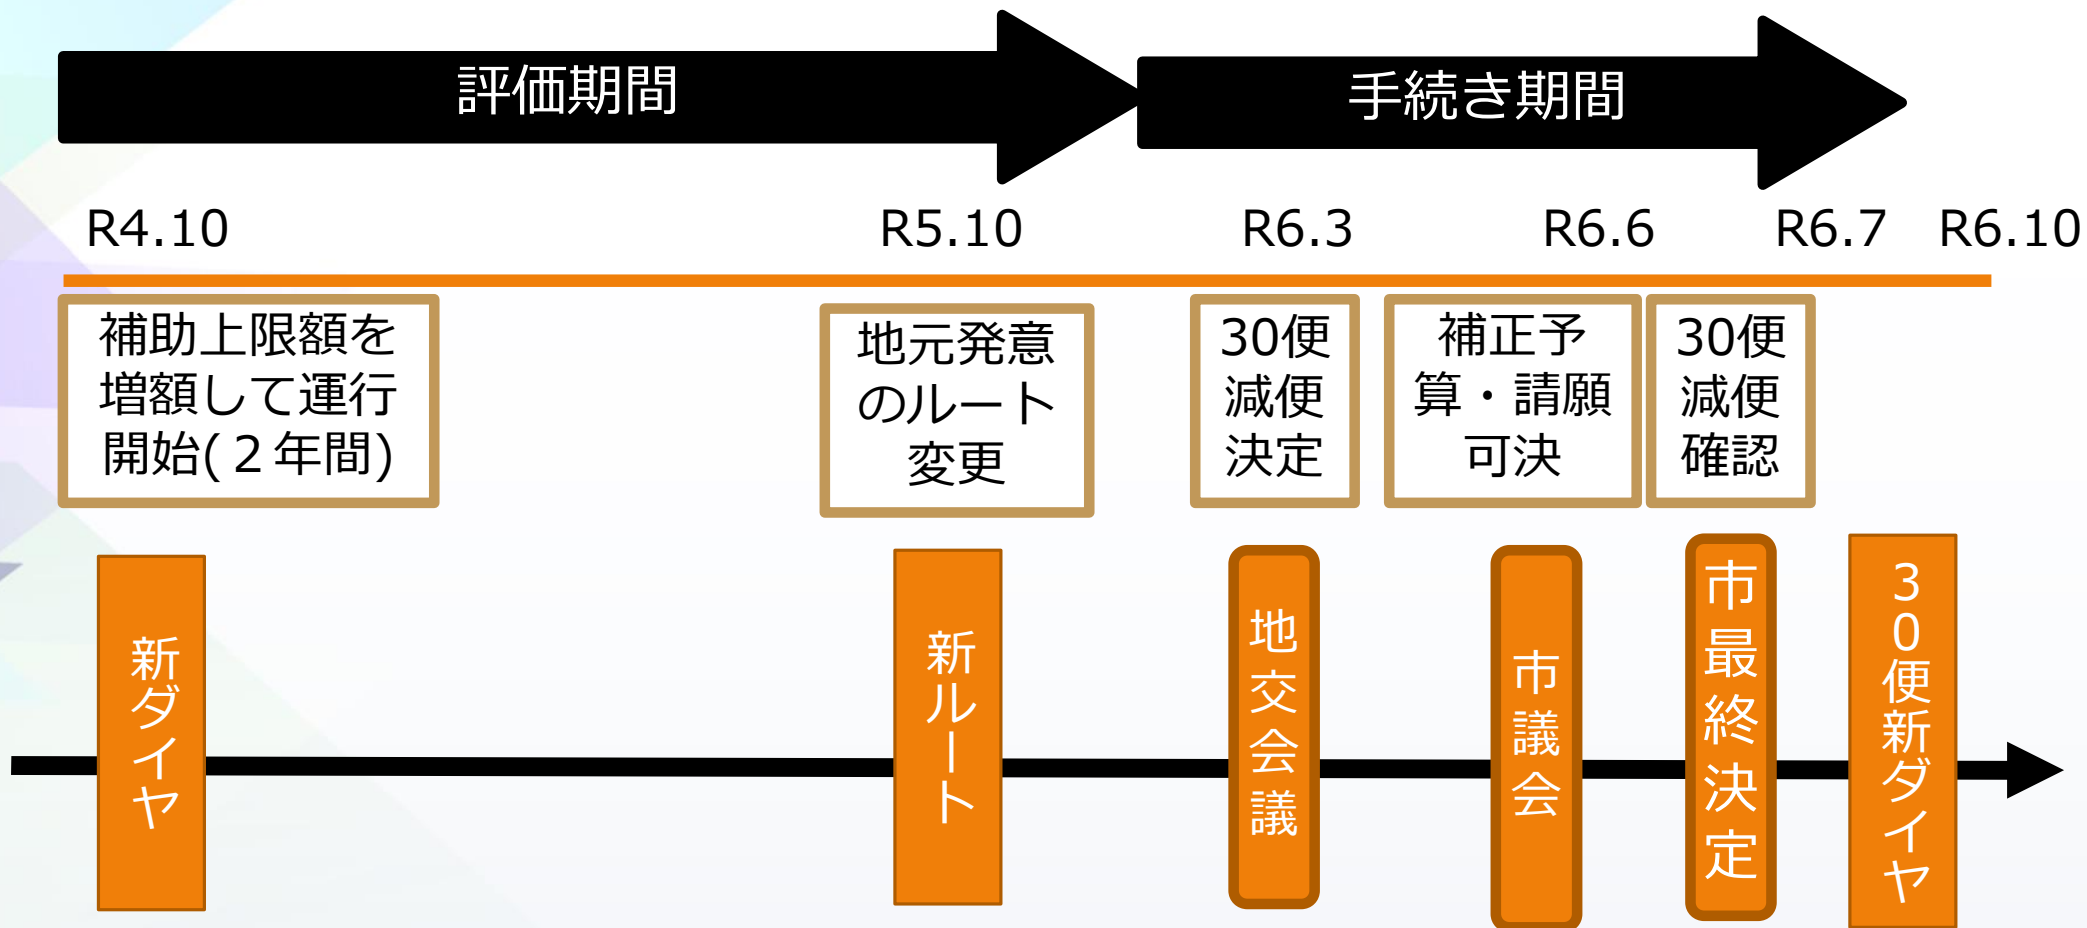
評価期間

手続き期間

R4.10

R5.10

R6.3

R6.6

R6.7

R6.10

補助上限額を増額して運行開始(２年間)

地元発意のルート変更

30便減便決定

補正予算・請願可決

30便減便確認

新ダイヤ

新ルート

地交会議

市議会

市最終決定

３０便新ダイヤ